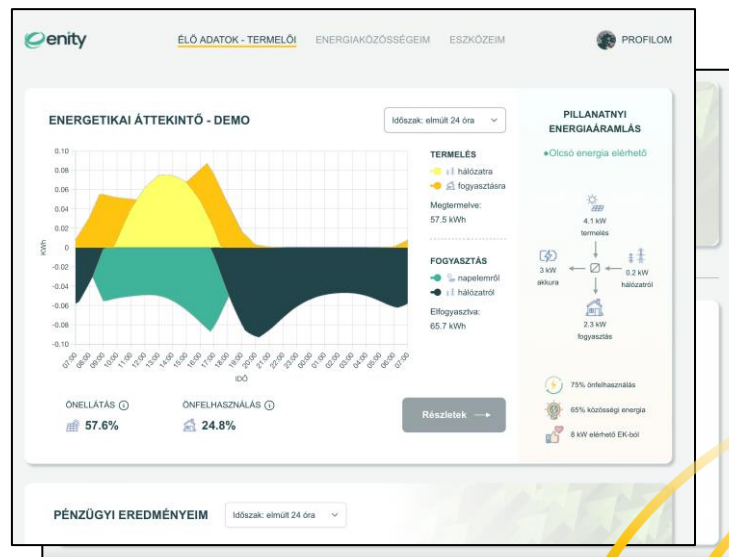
enity

ÉLŐ ADATOK - TERMELŐI ENERGIAKÖZÖSSÉGEIM ESZKÖZEIM PROFILOM

ENERGETIKAI ÁTTEKINTŐ - DEMO

Időszak: elmúlt 24 óra

0.10
0.08
0.06
0.04
0.02
0
-0.02
-0.04
-0.06
-0.08
-0.10

kWh

07:00 08:00 09:00 10:00 11:00 12:00 13:00 14:00 15:00 16:00 17:00 18:00 19:00 20:00 21:00 22:00 23:00 00:00 01:00 02:00 03:00 04:00 05:00 06:00 07:00

IDŐ

TERMELÉS
hálózatra
fogyasztásra

Megtermelve:
57.5 kWh

FOGYASZTÁS
napelemről
hálózatról

Elfogyasztva:
65.7 kWh

ÖNELLÁTÁS
57.6%

ÖNFELHASZNÁLÁS
24.8%

Részletek

PILLANATNYI ENERGIAÁRAMLÁS

Olcsó energia elérhető

4.1 kW
termelés

3 kW
akkura

0.2 kW
hálózatról

2.3 kW
fogyasztás

75% önfelhasználás

65% közösségi energia

8 kW elérhető EK-ból

PÉNZÜGYI EREDMÉNYEIM

Időszak: elmúlt 24 óra